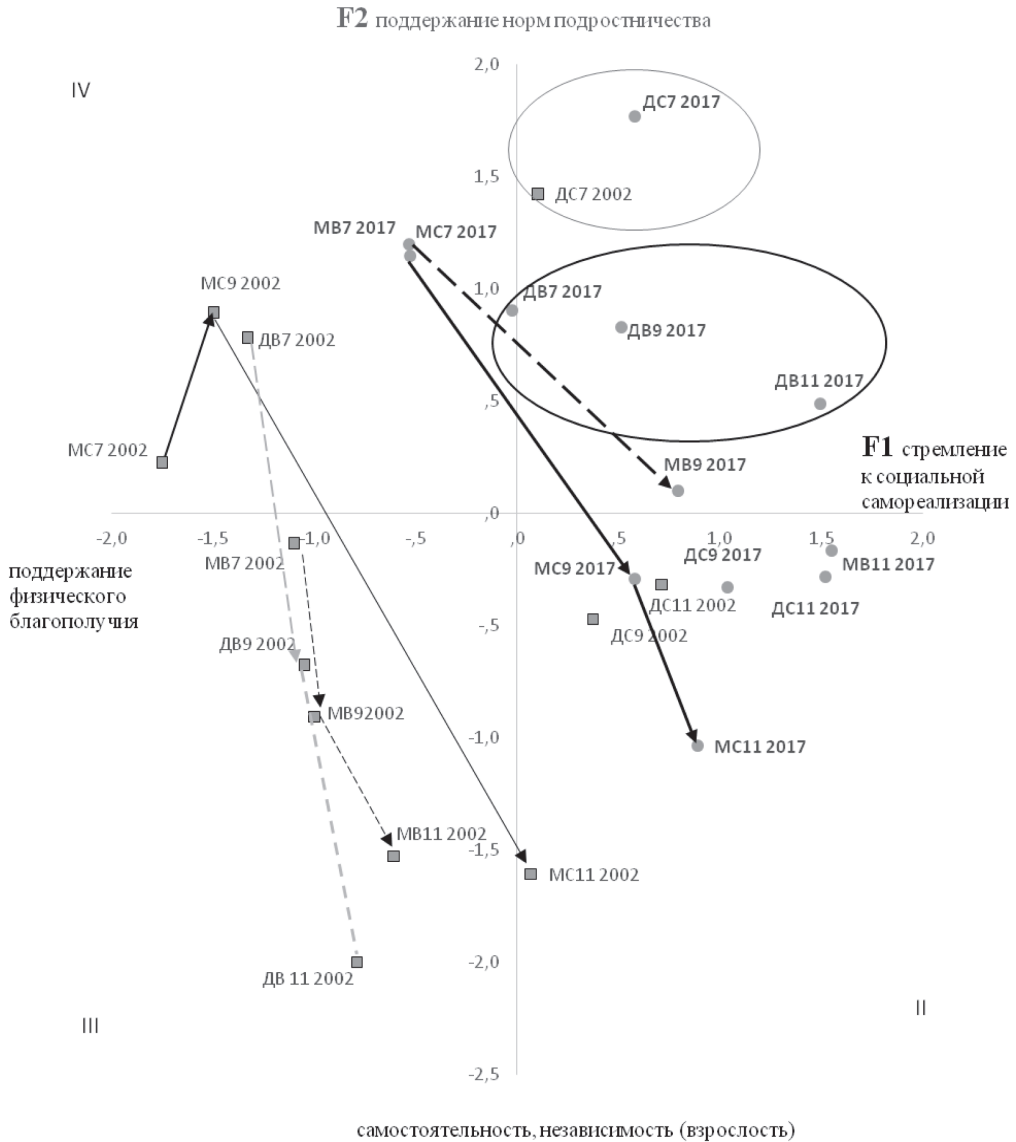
F2 поддержание норм подростничества

IV

2,0

ДС7 2017

1,5

ДС7 2002

МВ7 2017

МС7 2017

МС9 2002

1,0

ДВ7 2017

ДВ7 2002

ДВ9 2017

,5

ДВ11 2017

МС7 2002

F1 стремление к социальной самореализации

МВ9 2017

,0

-2,0

-1,5

-1,0

-,5

,0

,5

1,0

1,5

2,0

МВ7 2002

ДС9 2017

МВ11 2017

поддержание физического благополучия

МС9 2017

ДС11 2002

ДС11 2017

-,5

ДС9 2002

ДВ9 2002

МВ92002

-1,0

МС11 2017

МВ11 2002

-1,5

МС11 2002

-2,0

ДВ 11 2002

III

II

-2,5

самостоятельность, независимость (взрослость)